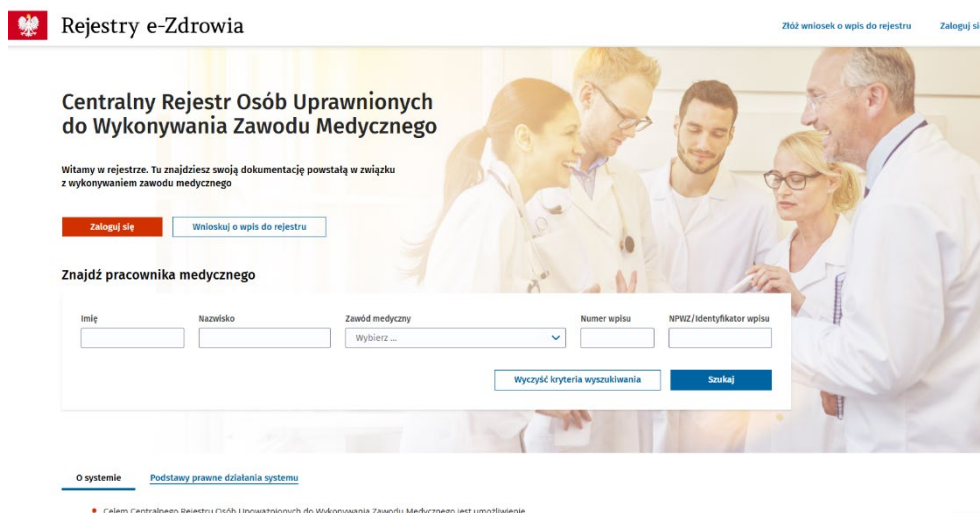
Rejestry e-Zdrowia

Złóż wniosek o wpis do rejestru

Zaloguj si

Centralny Rejestr Osób Uprawnionych do Wykonywania Zawodu Medycznego

Witamy w rejestrze. Tu znajdziesz swoją dokumentację powstałą w związku z wykonywaniem zawodu medycznego

Zaloguj się

Wnioskuj o wpis do rejestru

Znajdź pracownika medycznego

| Imię | Nazwisko | Zawód medyczny | Numer wpisu | NPWZ/Identyfikator wpisu |
|---|---|---|---|---|
| | | Wybierz ... | | |

Wyczyść kryteria wyszukiwania

Szukaj

O systemie

Podstawy prawne działania systemu

Celem Centralnego Rejestru Osób Uprawnionych do Wykonywania Zawodu Medycznego jest umożliwienie